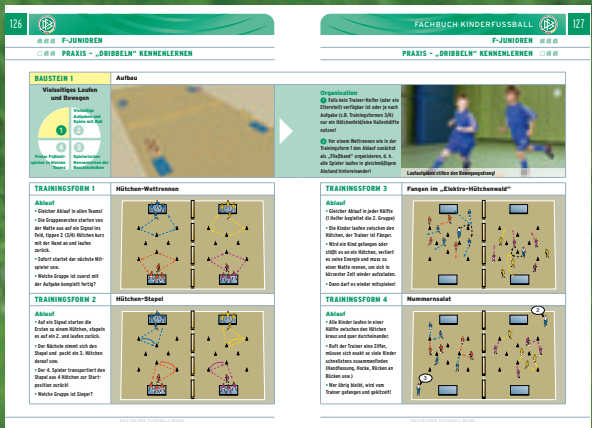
126

F-JUNIOREN

PRAXIS – „DRIBBELN" KENNENLERNEN

BAUSTEIN 1 Aufbau

Vielseitiges Laufen und Bewegen

1 Vielseitige Aufgaben und Spiele mit Ball

2

3 Spielerisches Kennenlernen der Basistechniken

4 Freies Fußballspielen in kleinen Teams

Organisation

1 Falls kein Trainer-Helfer (oder ein Elternteil) verfügbar ist oder je nach Aufgabe (z. B. Trainingsform 3/4) nur ein Hütchenfeld/eine Hallenhälfte nutzen!

2 Vor einem Wettrennen wie in der Trainingsform 1 den Ablauf zunächst als „Fließband" organisieren, d. h. alle Spieler laufen in gleichmäßigem Abstand hintereinander!

Laufaufgaben stillen den Bewegungsdrang!

TRAININGSFORM 1 Hütchen-Wettrennen

Ablauf

• Gleicher Ablauf in allen Teams!
• Die Gruppenersten starten von der Matte aus auf ein Signal ins Feld, tippen 2 (3/4) Hütchen kurz mit der Hand an und laufen zurück.
• Sofort startet der nächste Mitspieler usw.
• Welche Gruppe ist zuerst mit der Aufgabe komplett fertig?

TRAININGSFORM 2 Hütchen-Stapel

Ablauf

• Auf ein Signal starten die Ersten zu einem Hütchen, stapeln es auf ein 2. und laufen zurück.
• Der Nächste nimmt sich den Stapel und packt ein 3. Hütchen darauf usw.
• Der 4. Spieler transportiert den Stapel aus 4 Hütchen zur Startposition zurück!
• Welche Gruppe ist Sieger?

DEUTSCHER FUSSBALL-BUND

FACHBUCH KINDERFUSSBALL 127

F-JUNIOREN

PRAXIS – „DRIBBELN" KENNENLERNEN

TRAININGSFORM 3 Fangen im „Elektro-Hütchenwald"

Ablauf

• Gleicher Ablauf in jeder Hälfte (1 Helfer begleitet die 2. Gruppe)
• Die Kinder laufen zwischen den Hütchen, der Trainer ist Fänger.
• Wird ein Kind gefangen oder stößt es an ein Hütchen, verliert es seine Energie und muss zu einer Matte rennen, um sich in kürzester Zeit wieder aufzuladen.
• Dann darf es wieder mitspielen!

TRAININGSFORM 4 Nummernsalat

Ablauf

• Alle Kinder laufen in einer Hälfte zwischen den Hütchen kreuz und quer durcheinander.
• Ruft der Trainer eine Ziffer, müssen sich exakt so viele Kinder schnellstens zusammenfinden (Handfassung, Rücke, Rücken an Rücken usw.)
• Wer übrig bleibt, wird vom Trainer gefangen und gekitzelt!

DEUTSCHER FUSSBALL-BUND